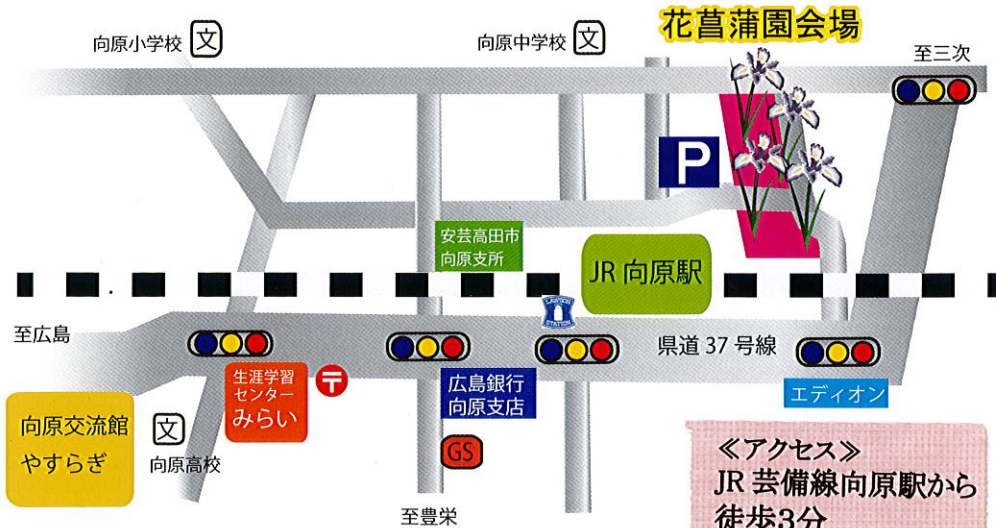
花菖蒲園会場

向原小学校 文

向原中学校 文

至三次

P

安芸高田市
向原支所

JR 向原駅

LAWSON STATION

至広島

県道 37 号線

生涯学習
センター
みらい

〒

広島銀行
向原支店

エディオン

向原交流館
やすらぎ

文
向原高校

GS

至豊栄

≪アクセス≫
JR 芸備線向原駅から
徒歩3分